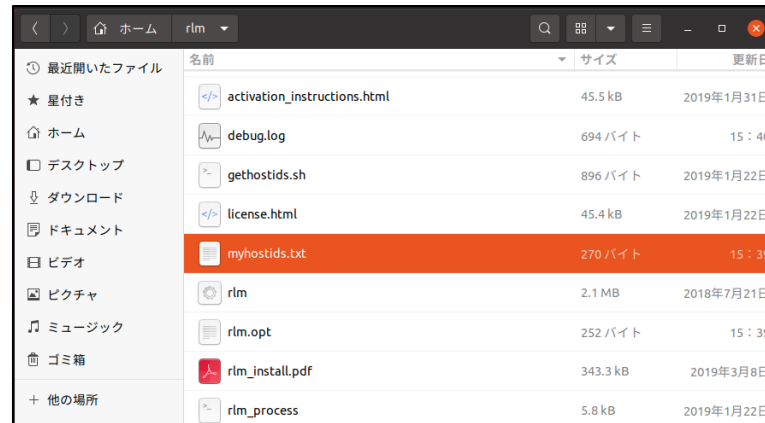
ホーム rlm

最近開いたファイル
星付き
ホーム
デスクトップ
ダウンロード
ドキュメント
ビデオ
ピクチャ
ミュージック
ゴミ箱
+ 他の場所

| 名前 | サイズ | 更新日 |
|---|---|---|
| activation_instructions.html | 45.5 kB | 2019年1月31日 |
| debug.log | 694 バイト | 15：40 |
| gethostids.sh | 896 バイト | 2019年1月22日 |
| license.html | 45.4 kB | 2019年1月22日 |
| myhostids.txt | 270 バイト | 15：39 |
| rlm | 2.1 MB | 2018年7月21日 |
| rlm.opt | 252 バイト | 15：39 |
| rlm_install.pdf | 343.3 kB | 2019年3月8日 |
| rlm_process | 5.8 kB | 2019年1月22日 |